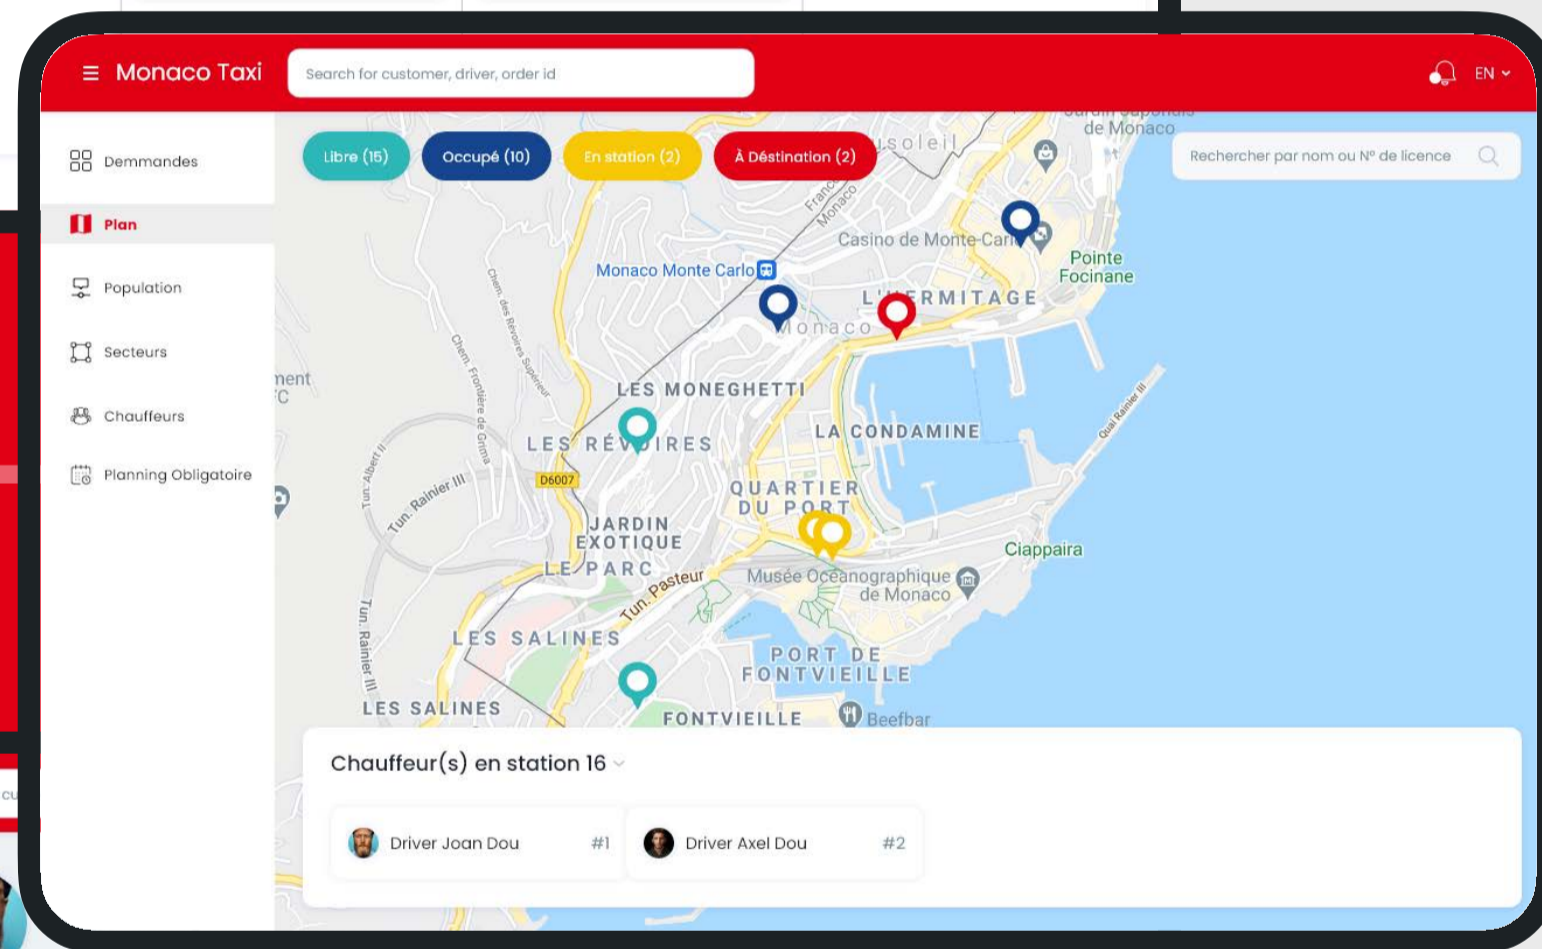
Monaco Taxi

Search for customer, driver, order id

EN

Demmandes

Plan

Population

Secteurs

Chauffeurs

Planning Obligatoire

Libre (15)

Occupé (10)

En station (2)

À Déstination (2)

Rechercher par nom ou N° de licence

de Monaco

Casino de Monte-Carlo

Pointe Focinane

Monaco Monte Carlo

L'HERMITAGE

Monaco

LES MONEGHETTI

LES RÉVOIRES

LA CONDAMINE

D6007

QUARTIER DU PORT

JARDIN EXOTIQUE

LE PARC

Tun. Pasteur

Musée Océanographique de Monaco

Ciappaira

LES SALINES

PORT DE FONTVIEILLE

LES SALINES

FONTVIEILLE

Beefbar

Tun. Rainier III

Tun. Albert II

Tun. Rainier III

Chem. Frontière de Gnma

Chem. des Révoires Supérieur

Quai Rainier III

Chauffeur(s) en station 16

Driver Joan Dou #1

Driver Axel Dou #2